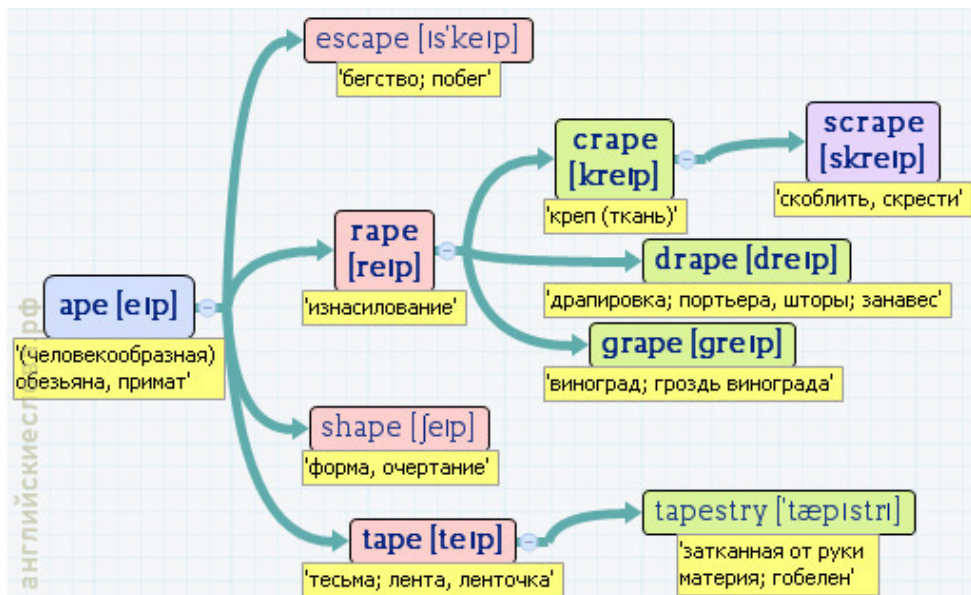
ape [eɪp]
'(человекообразная) обезьяна, примат'

escape [ɪs'keɪp]
'бегство; побег'

rape [reɪp]
'изнасилование'

crape [kreɪp]
'креп (ткань)'

scrape [skreɪp]
'скоблить, скрести'

drape [dreɪp]
'драпировка; портьера, шторы; занавес'

grape [greɪp]
'виноград; гроздь винограда'

shape [ʃeɪp]
'форма, очертание'

tape [teɪp]
'тесьма; лента, ленточка'

tapestry ['tæpɪstrɪ]
'затканная от руки материя; гобелен'

английскиеслова.рф